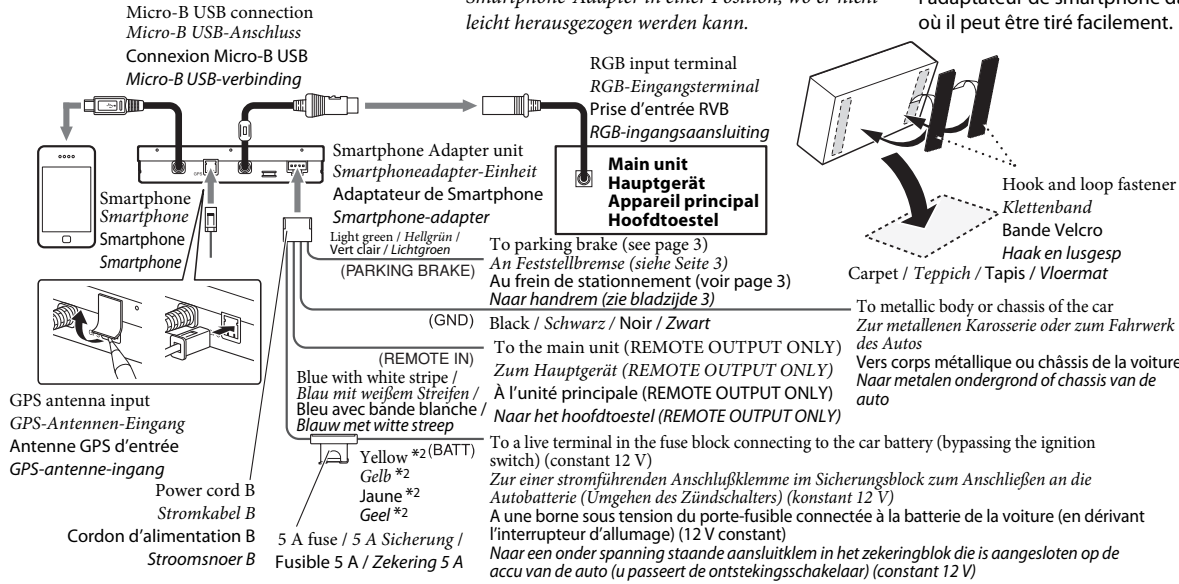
Smartphone-Adapter in einer Position, wo er nicht leicht herausgezogen kann.

l'adaptateur de smartphone d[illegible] où il peut être tiré facilement.

Micro-B USB connection
Micro-B USB-Anschluss
Connexion Micro-B USB
Micro-B USB-verbinding

RGB input terminal
RGB-Eingangsterminal
Prise d'entrée RVB
RGB-ingangsaansluiting

Main unit
Hauptgerät
Appareil principal
Hoofdtoestel

Smartphone Adapter unit
Smartphoneadapter-Einheit
Adaptateur de Smartphone
Smartphone-adapter

Smartphone
Smartphone
Smartphone
Smartphone

Hook and loop fastener
Klettenband
Bande Velcro
Haak en lusgesp

Carpet / Teppich / Tapis / Vloermat

Light green / Hellgrün / Vert clair / Lichtgroen

(PARKING BRAKE)

To parking brake (see page 3)
An Feststellbremse (siehe Seite 3)
Au frein de stationnement (voir page 3)
Naar handrem (zie bladzijde 3)

(GND)

Black / Schwarz / Noir / Zwart

To metallic body or chassis of the car
Zur metallenen Karosserie oder zum Fahrwerk des Autos
Vers corps métallique ou châssis de la voiture
Naar metalen ondergrond of chassis van de auto

(REMOTE IN)

Blue with white stripe / Blau mit weißem Streifen / Bleu avec bande blanche / Blauw met witte streep

To the main unit (REMOTE OUTPUT ONLY)
Zum Hauptgerät (REMOTE OUTPUT ONLY)
À l'unité principale (REMOTE OUTPUT ONLY)
Naar het hoofdtoestel (REMOTE OUTPUT ONLY)

GPS antenna input
GPS-Antennen-Eingang
Antenne GPS d'entrée
GPS-antenne-ingang

(BATT)
Yellow *2
Gelb *2
Jaune *2
Geel *2

To a live terminal in the fuse block connecting to the car battery (bypassing the ignition switch) (constant 12 V)
Zur einer stromführenden Anschlußklemme im Sicherungsblock zum Anschließen an die Autobatterie (Umgehen des Zündschalters) (konstant 12 V)
A une borne sous tension du porte-fusible connectée à la batterie de la voiture (en dérivant l'interrupteur d'allumage) (12 V constant)
Naar een onder spanning staande aansluitklem in het zekeringblok die is aangesloten op de accu van de auto (u passeert de ontstekingsschakelaar) (constant 12 V)

Power cord B
Stromkabel B
Cordon d'alimentation B
Stroomsnoer B

5 A fuse / 5 A Sicherung / Fusible 5 A / Zekering 5 A